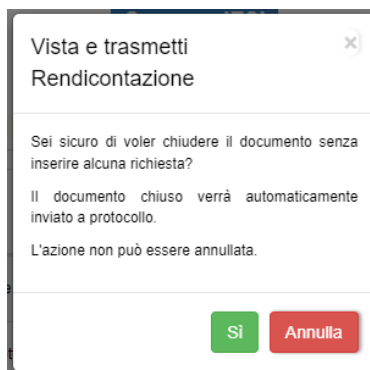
Vista e trasmetti Rendicontazione

×

Sei sicuro di voler chiudere il documento senza inserire alcuna richiesta?

Il documento chiuso verrà automaticamente inviato a protocollo.

L'azione non può essere annullata.

Sì

Annulla